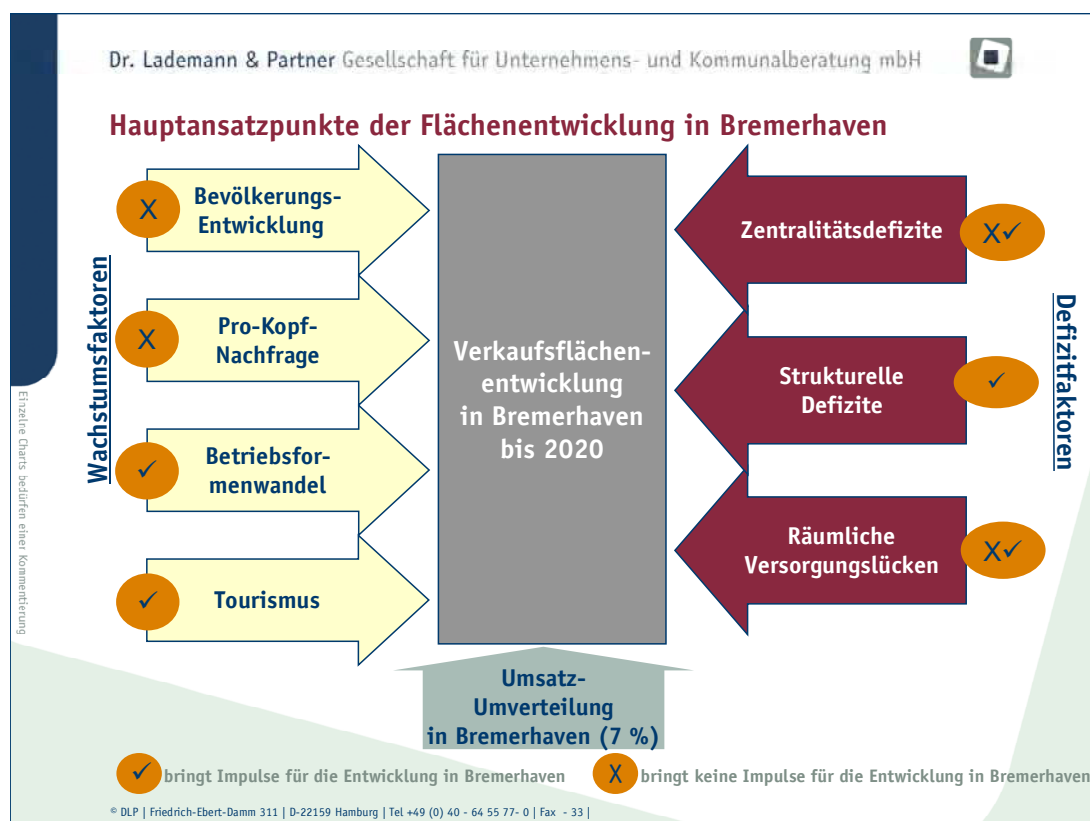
Dr. Lademann & Partner Gesellschaft für Unternehmens- und Kommunalberatung mbH

Hauptansatzpunkte der Flächenentwicklung in Bremerhaven

Wachstumsfaktoren

X Bevölkerungs-Entwicklung

X Pro-Kopf-Nachfrage

✓ Betriebsformenwandel

✓ Tourismus

Verkaufsflächenentwicklung in Bremerhaven bis 2020

Umsatz-Umverteilung in Bremerhaven (7 %)

Defizitfaktoren

Zentralitätsdefizite X✓

Strukturelle Defizite ✓

Räumliche Versorgungslücken X✓

Einzelne Charts bedürfen einer Kommentierung

✓ bringt Impulse für die Entwicklung in Bremerhaven X bringt keine Impulse für die Entwicklung in Bremerhaven

© DLP | Friedrich-Ebert-Damm 311 | D-22159 Hamburg | Tel +49 (0) 40 - 64 55 77- 0 | Fax - 33 |